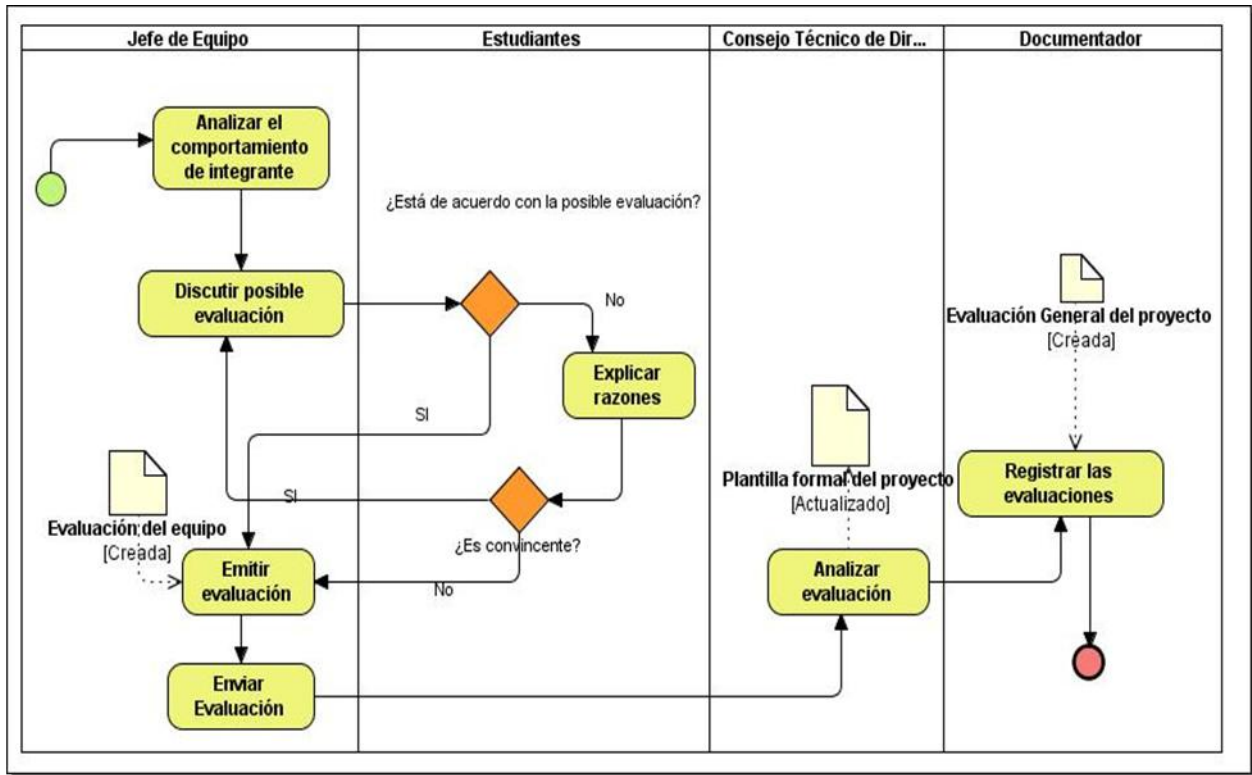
| Jefe de Equipo | Estudiantes | Consejo Técnico de Dir... | Documentador |
|---|---|---|---|

Analizar el comportamiento de integrante

¿Está de acuerdo con la posible evaluación?

Discutir posible evaluación

No

Evaluación General del proyecto
[Creada]

Explicar razones

SI

Plantilla formal del proyecto
[Actualizado]

Registrar las evaluaciones

SI

Evaluación del equipo
[Creada]

¿Es convincente?

Emitir evaluación

No

Analizar evaluación

Enviar Evaluación